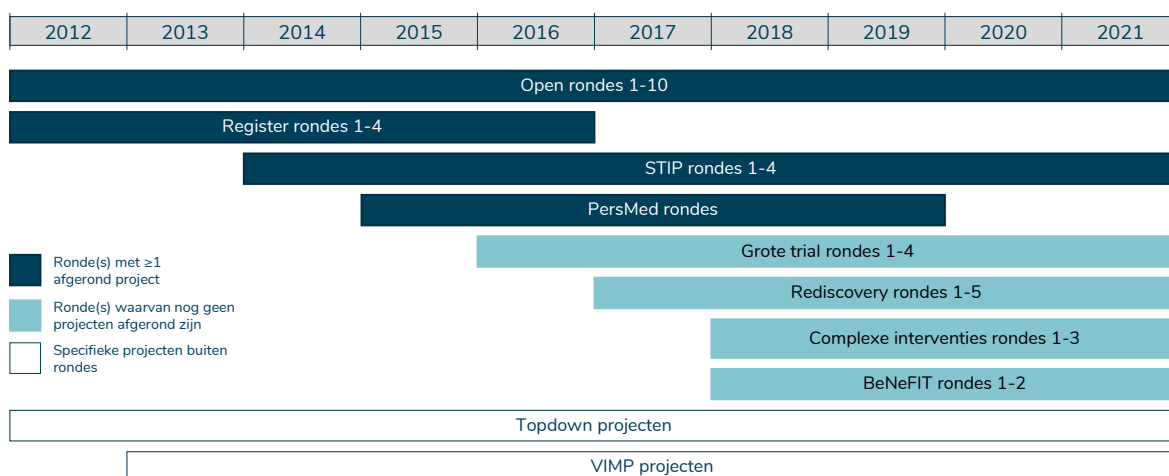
| 2012 | 2013 | 2014 | 2015 | 2016 | 2017 | 2018 | 2019 | 2020 | 2021 |
|---|---|---|---|---|---|---|---|---|---|

Open rondes 1-10

Register rondes 1-4

STIP rondes 1-4

PersMed rondes

Grote trial rondes 1-4

Rediscovery rondes 1-5

Complexe interventies rondes 1-3

BeNeFIT rondes 1-2

Topdown projecten

VIMP projecten

Ronde(s) met ≥1 afgerond project

Ronde(s) waarvan nog geen projecten afgerond zijn

Specifieke projecten buiten rondes